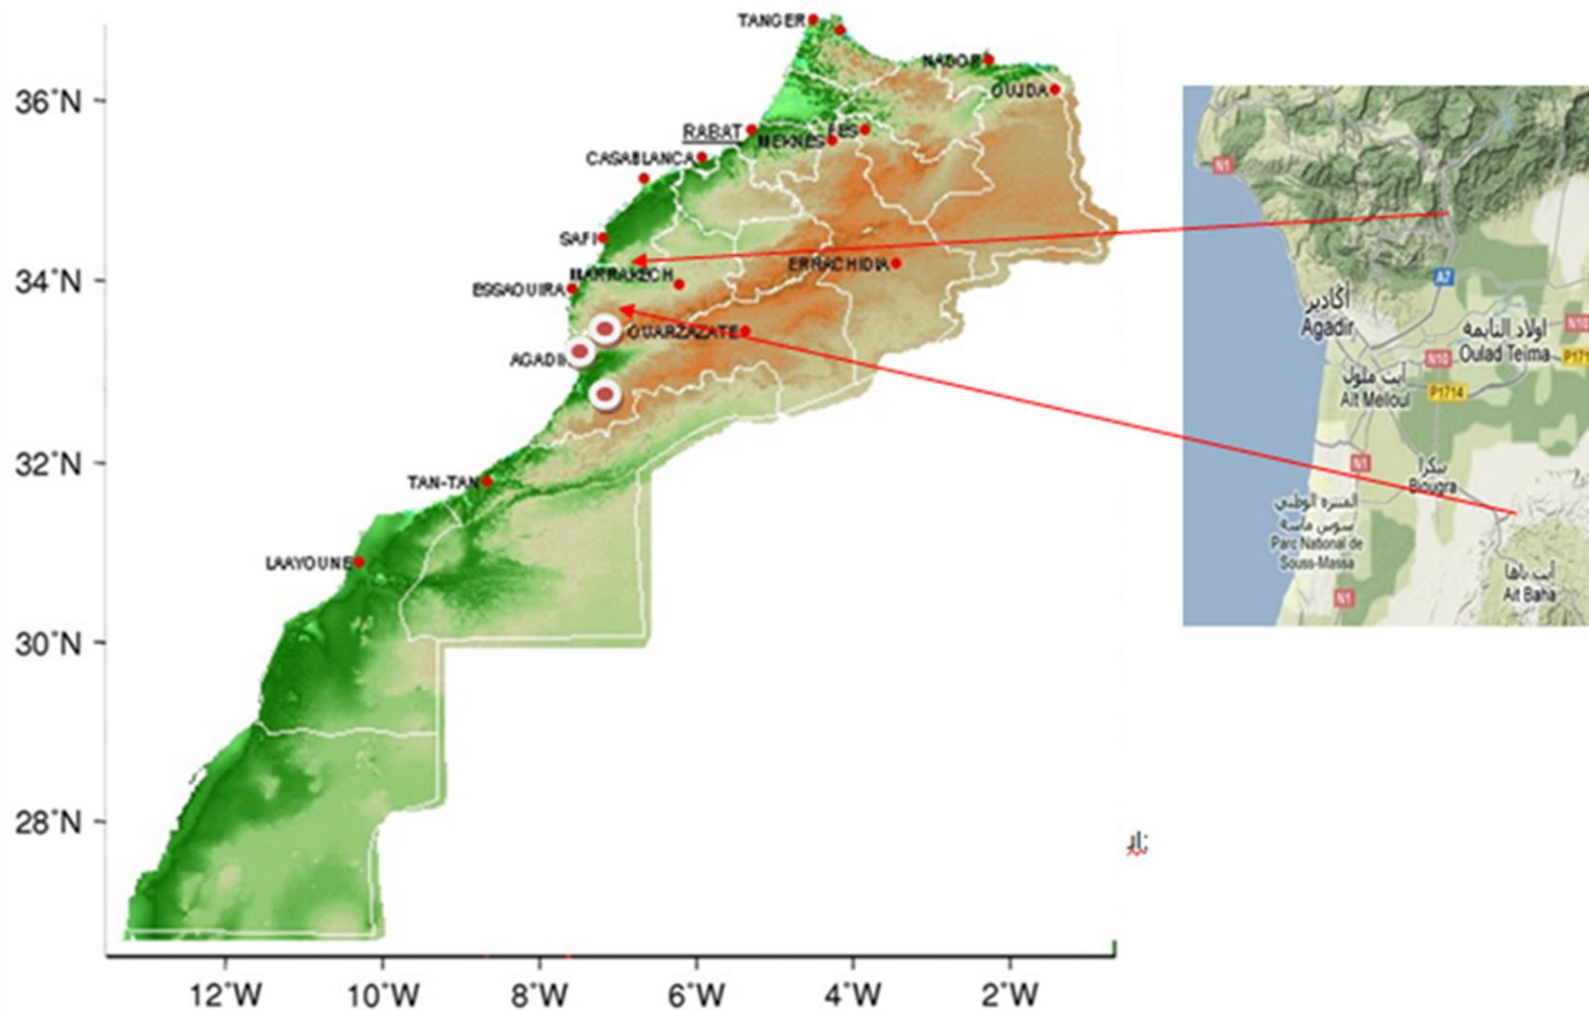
TANGER
NADOR
OUJDA
RABAT
FES
MEKNES
CASABLANCA
SAFI
ERRACHIDIA
MARRAKECH
ESSAOUIRA
OUARZAZATE
AGADIR
TAN-TAN
LAAYOUNE

36°N
34°N
32°N
30°N
28°N

12°W
10°W
8°W
6°W
4°W
2°W

N1
A7
أكادير
Agadir
اولاد التايمة
Oulad Teima
N10
N10
P171
أيت ملول
Ait Melloul
P1714
N1
بيكرا
Biougra
المنتزه الوطني سوس ماسة
Parc National de Souss-Massa
N1
أيت باها
Ait Baha